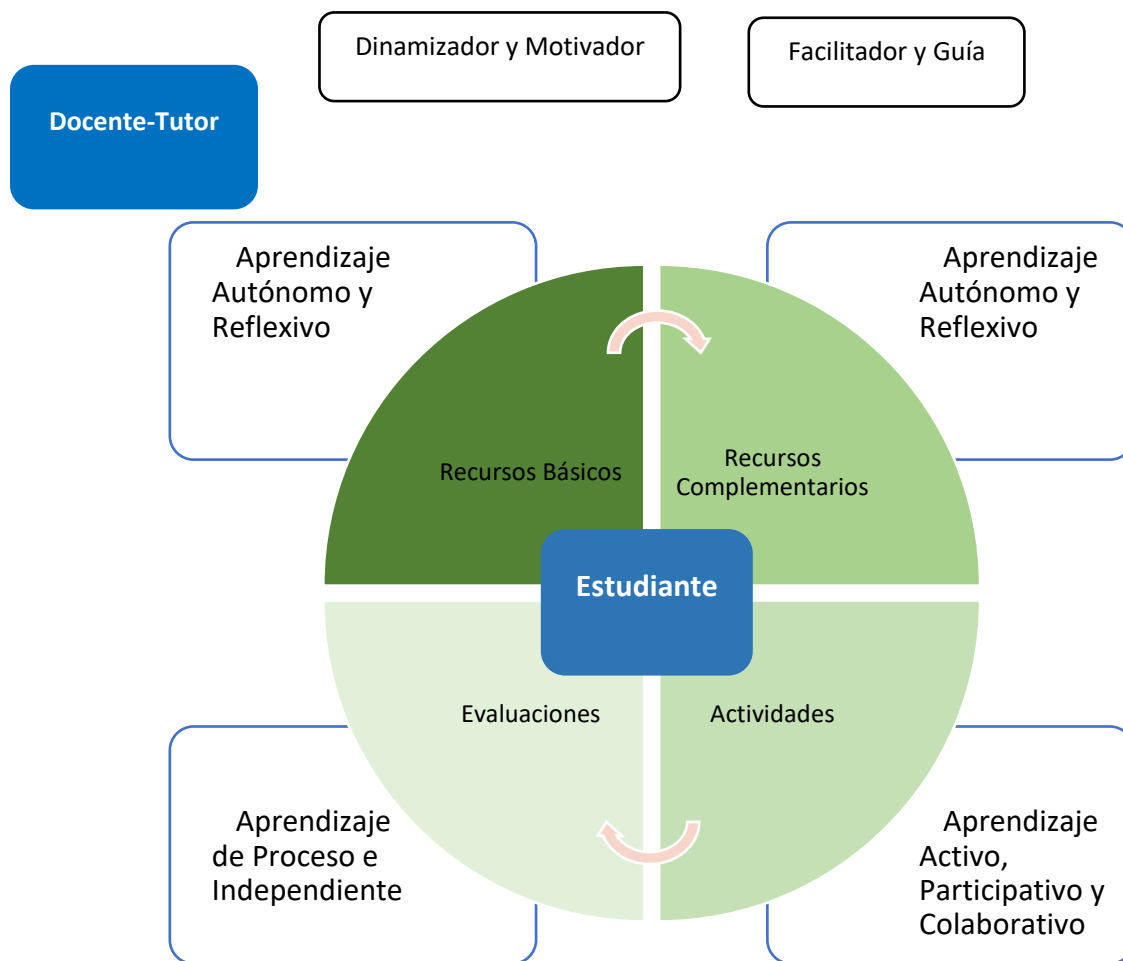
Dinamizador y Motivador

Facilitador y Guía

Docente-Tutor

Aprendizaje Autónomo y Reflexivo

Aprendizaje Autónomo y Reflexivo

Recursos Básicos

Recursos Complementarios

Estudiante

Evaluaciones

Actividades

Aprendizaje de Proceso e Independiente

Aprendizaje Activo, Participativo y Colaborativo